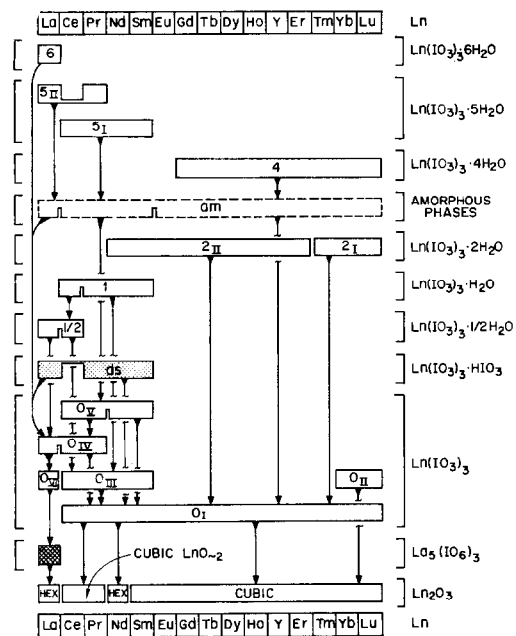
| La | Ce | Pr | Nd | Sm | Eu | Gd | Tb | Dy | Ho | Y | Er | Tm | Yb | Lu |
|---|---|---|---|---|---|---|---|---|---|---|---|---|---|---|

Ln

6

$Ln(IO_3)_3 \cdot 6H_2O$

$5_{II}$

$5_{I}$

$Ln(IO_3)_3 \cdot 5H_2O$

4

$Ln(IO_3)_3 \cdot 4H_2O$

am

AMORPHOUS PHASES

$2_{II}$

$2_{I}$

$Ln(IO_3)_3 \cdot 2H_2O$

1

$Ln(IO_3)_3 \cdot H_2O$

1/2

$Ln(IO_3)_3 \cdot 1/2H_2O$

ds

$Ln(IO_3)_3 \cdot HIO_3$

$O_{V}$

$O_{IV}$

$O_{VI}$

$O_{III}$

$O_{II}$

$Ln(IO_3)_3$

$O_{I}$

CUBIC $LnO_{\sim 2}$

$La_5(IO_6)_3$

HEX

HEX

CUBIC

$Ln_2O_3$

| La | Ce | Pr | Nd | Sm | Eu | Gd | Tb | Dy | Ho | Y | Er | Tm | Yb | Lu |
|---|---|---|---|---|---|---|---|---|---|---|---|---|---|---|

Ln